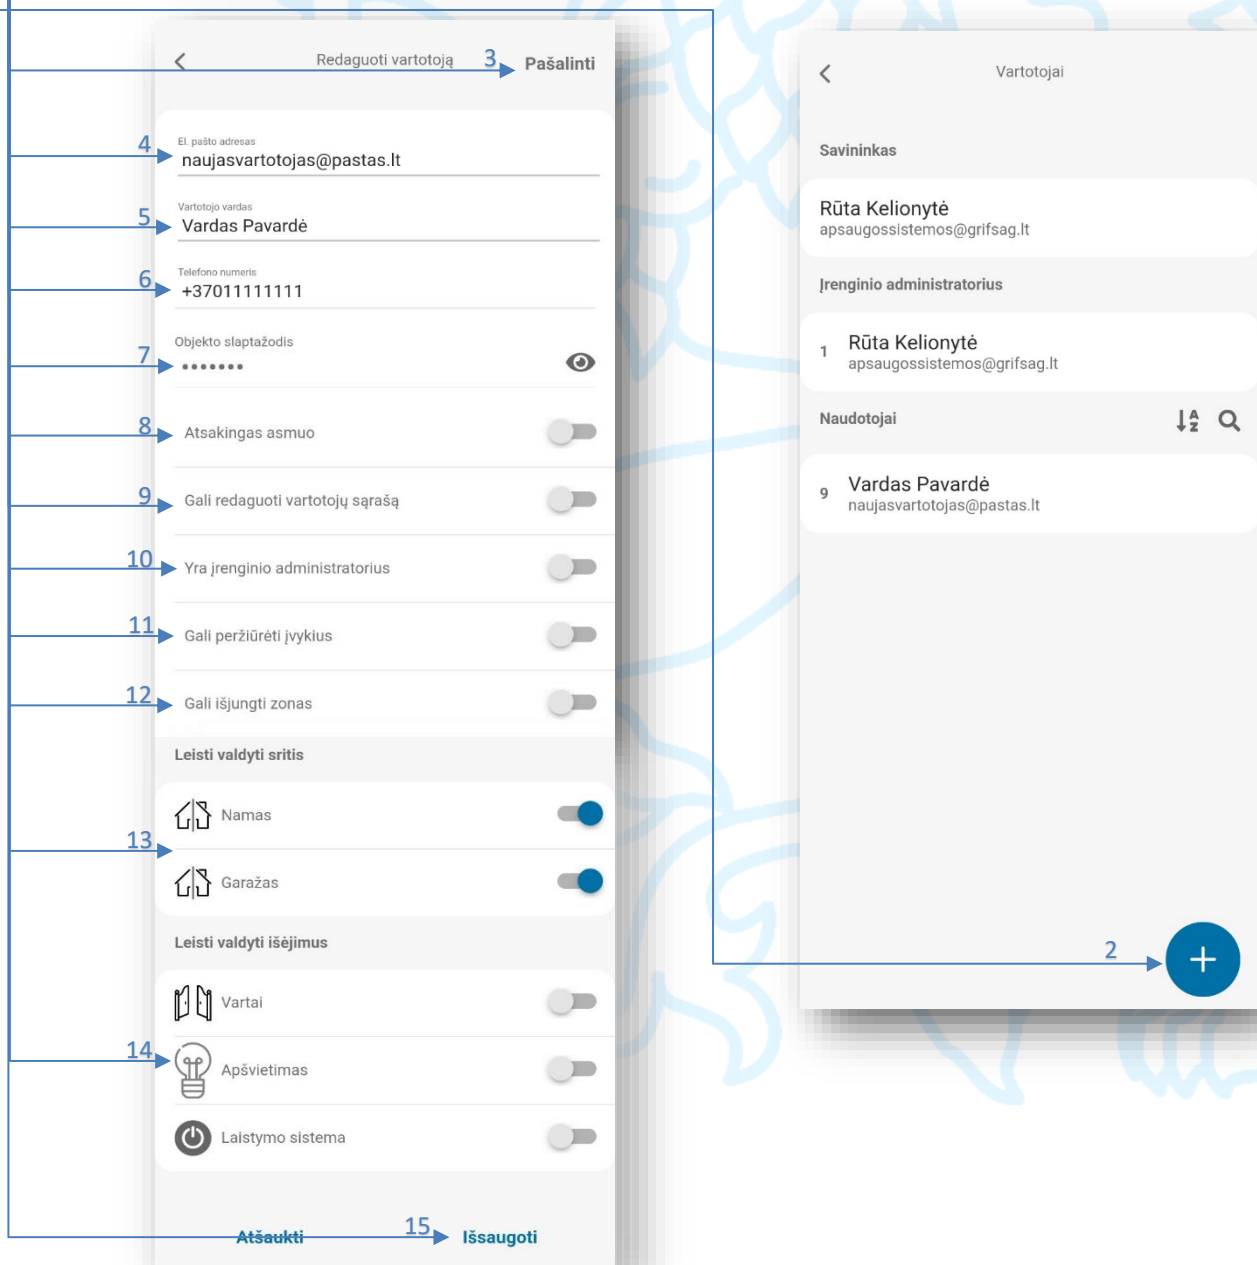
<
Redaguoti vartotoją
3
Pašalinti

4
El. pašto adresas
naujasvartotojas@pastas.lt

5
Vartotojo vardas
Vardas Pavardė

6
Telefono numeris
+37011111111

7
Objekto slaptažodis
•••••••

8
Atsakingas asmuo

9
Gali redaguoti vartotojų sąrašą

10
Yra įrenginio administratorius

11
Gali peržiūrėti įvykius

12
Gali išjungti zonas

Leisti valdyti sritis

Namas

13

Garažas

Leisti valdyti išėjimus

Vartai

14

Apšvietimas

Laistymo sistema

Atšaukti
15
Išsaugoti

<
Vartotojai

Savininkas

Rūta Kelionytė
apsaugossistemos@grifsag.lt

Įrenginio administratorius

1
Rūta Kelionytė
apsaugossistemos@grifsag.lt

Naudotojai

9
Vardas Pavardė
naujasvartotojas@pastas.lt

2
+